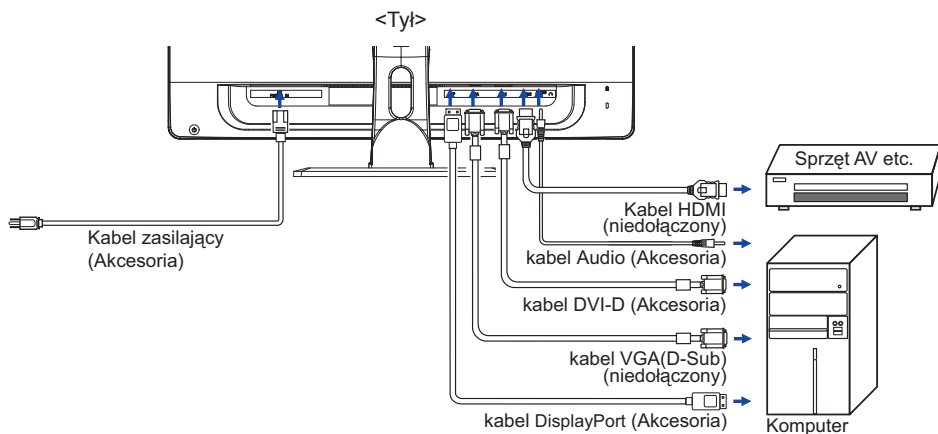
<Tył>

Sprzęt AV etc.

Kabel HDMI (niedołączony)

Kabel zasilający (Akcesoria)

kabel Audio (Akcesoria)

kabel DVI-D (Akcesoria)

kabel VGA(D-Sub) (niedołączony)

kabel DisplayPort (Akcesoria)

Komputer